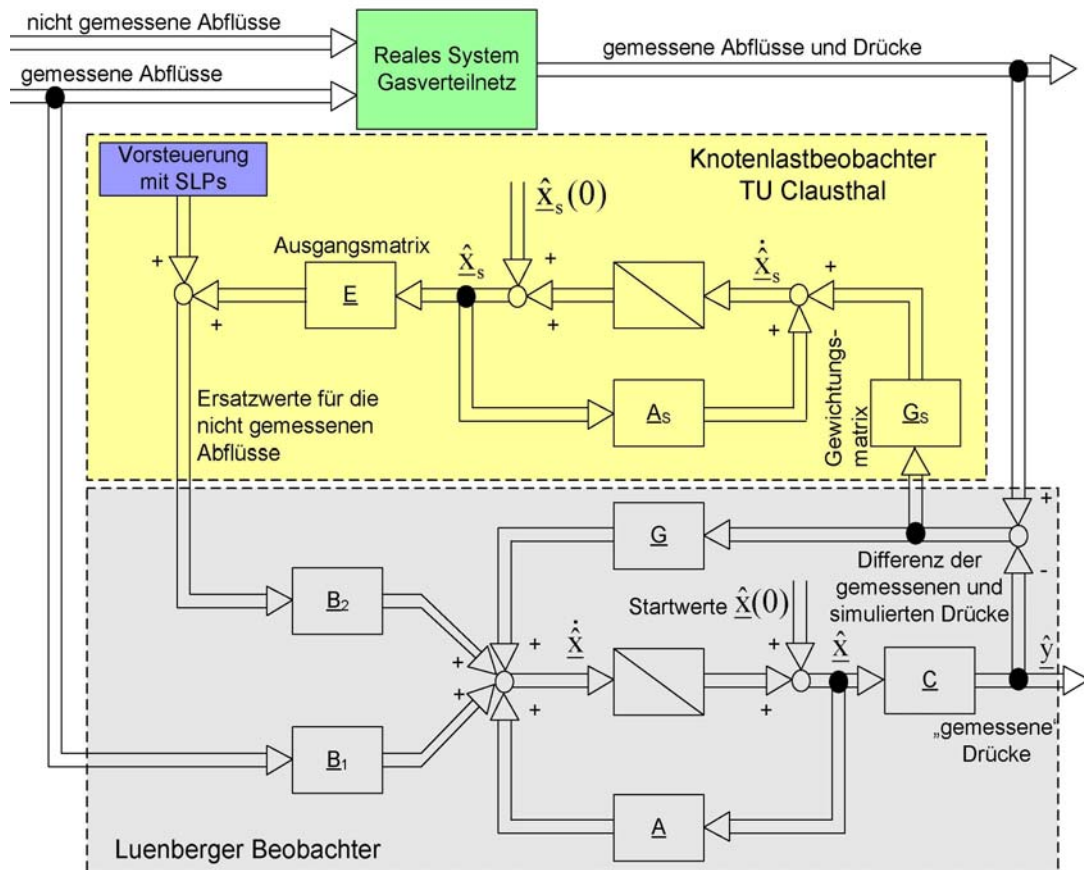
nicht gemessene Abflüsse

gemessene Abflüsse

Reales System Gasverteilnetz

gemessene Abflüsse und Drücke

Vorsteuerung mit SLPs

Knotenlastbeobachter TU Clausthal

$\hat{\underline{x}}_s(0)$

Ausgangsmatrix

$\hat{\underline{x}}_s$

$\dot{\hat{\underline{x}}}_s$

+

+

+

+

+

+

E

As

Gs

Gewichtungsmatrix

Ersatzwerte für die nicht gemessenen Abflüsse

G

+

-

Differenz der gemessenen und simulierten Drücke

B2

Startwerte $\hat{\underline{x}}(0)$

$\dot{\hat{\underline{x}}}$

$\hat{\underline{x}}$

$\hat{\underline{y}}$

+

+

+

+

+

C

„gemessene" Drücke

B1

A

Luenberger Beobachter